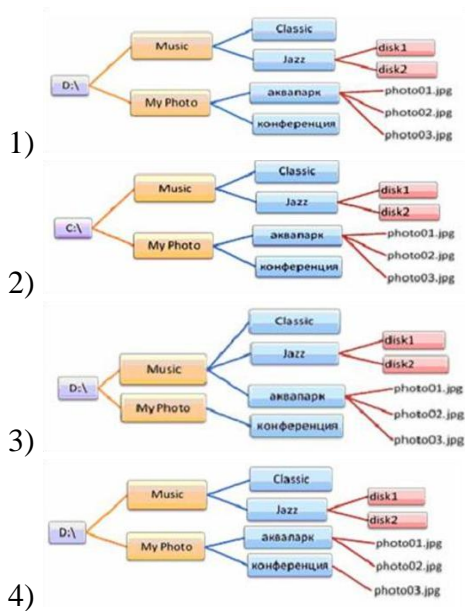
D:\
Music
Classic
Jazz
disk1
disk2
My Photo
аквапарк
конференция
photo01.jpg
photo02.jpg
photo03.jpg
1)

C:\
Music
Classic
Jazz
disk1
disk2
My Photo
аквапарк
конференция
photo01.jpg
photo02.jpg
photo03.jpg
2)

D:\
Music
Classic
Jazz
disk1
disk2
My Photo
аквапарк
конференция
photo01.jpg
photo02.jpg
photo03.jpg
3)

D:\
Music
Classic
Jazz
disk1
disk2
My Photo
аквапарк
конференция
photo01.jpg
photo02.jpg
photo03.jpg
4)